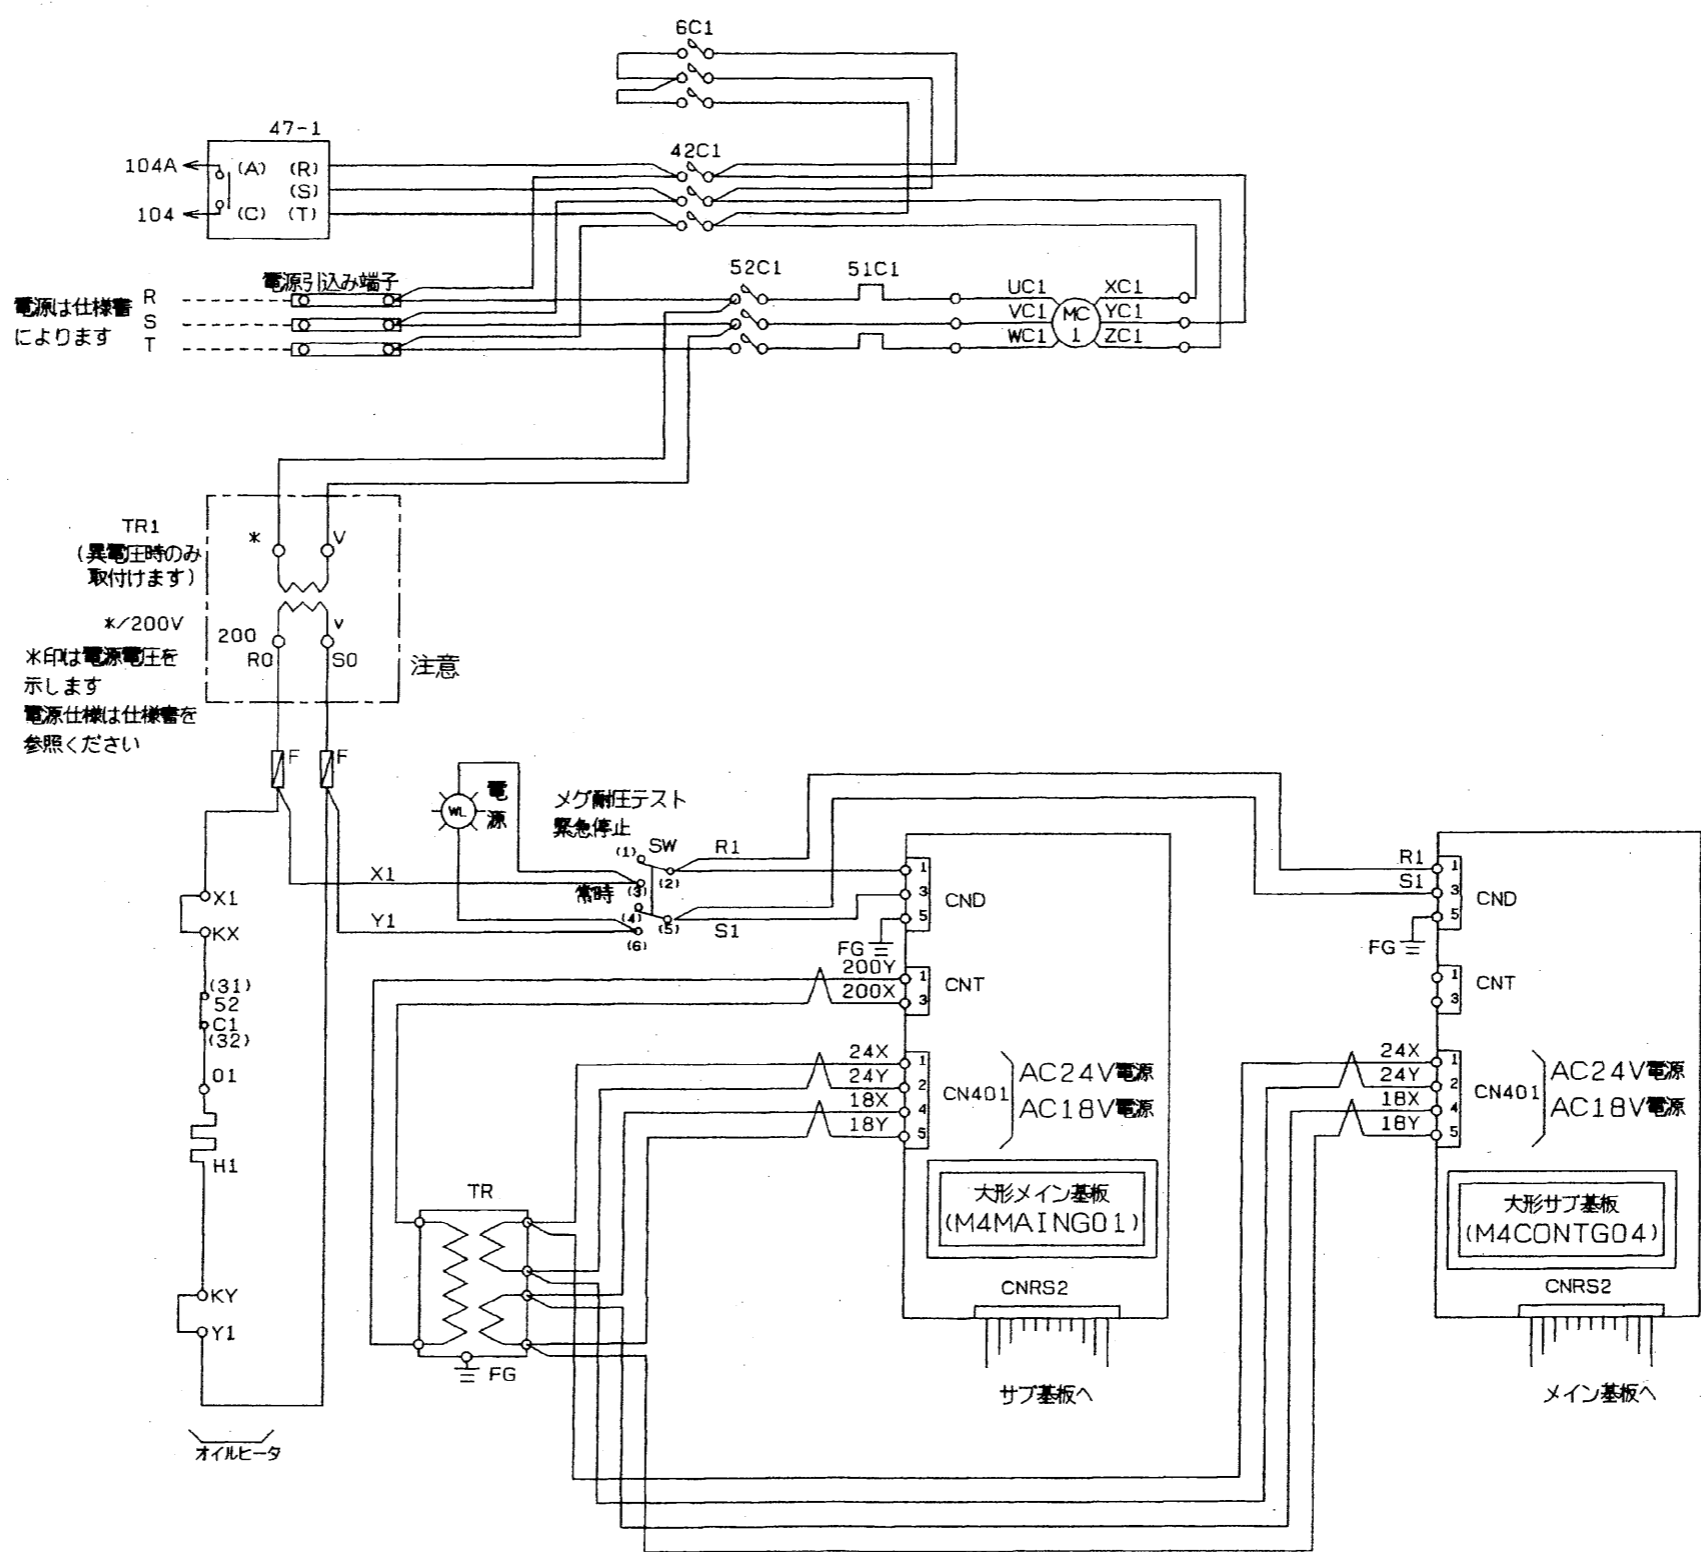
6C1

47-1

104A (A) (R)
(S)
104 (C) (T)

42C1

電源引込み端子

電源は仕様書によります
R
S
T

52C1
51C1
UC1
VC1
WC1
MC 1
XC1
YC1
ZC1

TR1
(異電圧時のみ取付けます)

*
V
*/200V
200
v
R0
S0

*印は電源電圧を示します
電源仕様は仕様書を参照ください

注意

F
F

WL
電源

メグ耐圧テスト
緊急停止
SW
(1)
(2)
(3)
常時
(4)
(5)
(6)
R1
S1
X1
Y1

X1
KX
(31)
52
C1
(32)
01
H1
KY
Y1

オイルヒータ

1
3
5
CND
FG
200Y
200X
1
3
CNT
24X
24Y
18X
18Y
1
2
4
5
CN401
AC24V電源
AC18V電源

大形メイン基板
(M4MAING01)

CNRS2
サブ基板へ

TR
FG

R1
S1
1
3
5
CND
FG
1
3
CNT
24X
24Y
18X
18Y
1
2
4
5
CN401
AC24V電源
AC18V電源

大形サブ基板
(M4CONTG04)

CNRS2
メイン基板へ